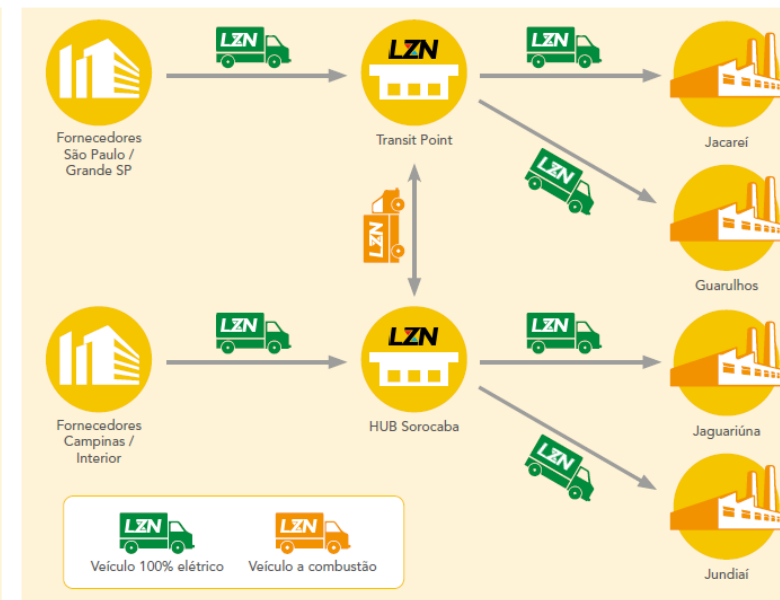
LZN

LZN

Fornecedores São Paulo / Grande SP

LZN

Transit Point

LZN

LZN

Jacareí

Guarulhos

LZN

LZN

LZN

Fornecedores Campinas / Interior

LZN

HUB Sorocaba

LZN

LZN

Jaguariúna

Jundiaí

LZN

Veículo 100% elétrico

LZN

Veículo a combustão